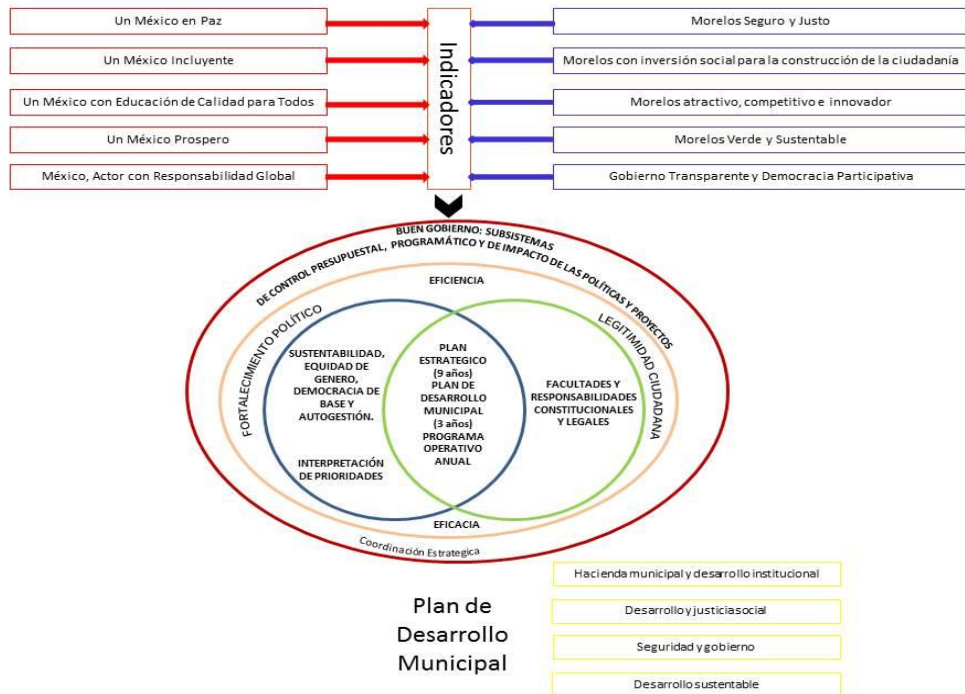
Un México en Paz

Un México Incluyente

Un México con Educación de Calidad para Todos

Un México Prospero

México, Actor con Responsabilidad Global

Indicadores

Morelos Seguro y Justo

Morelos con inversión social para la construcción de la ciudadanía

Morelos atractivo, competitivo e innovador

Morelos Verde y Sustentable

Gobierno Transparente y Democracia Participativa

BUEN GOBIERNO: SUBSISTEMAS DE CONTROL PRESUPUESTAL, PROGRAMÁTICO Y DE IMPACTO DE LAS POLÍTICAS Y PROYECTOS

EFICIENCIA

FORTALECIMIENTO POLÍTICO

LEGITIMIDAD CIUDADANA

SUSTENTABILIDAD, EQUIDAD DE GENERO, DEMOCRACIA DE BASE Y AUTOGESTIÓN.

PLAN ESTRATEGICO (9 años) PLAN DE DESARROLLO MUNICIPAL (3 años) PROGRAMA OPERATIVO ANUAL

FACULTADES Y RESPONSABILIDADES CONSTITUCIONALES Y LEGALES

INTERPRETACIÓN DE PRIORIDADES

EFICACIA

Coordinación Estrategica

Plan de Desarrollo Municipal

Hacienda municipal y desarrollo institucional

Desarrollo y justicia social

Seguridad y gobierno

Desarrollo sustentable